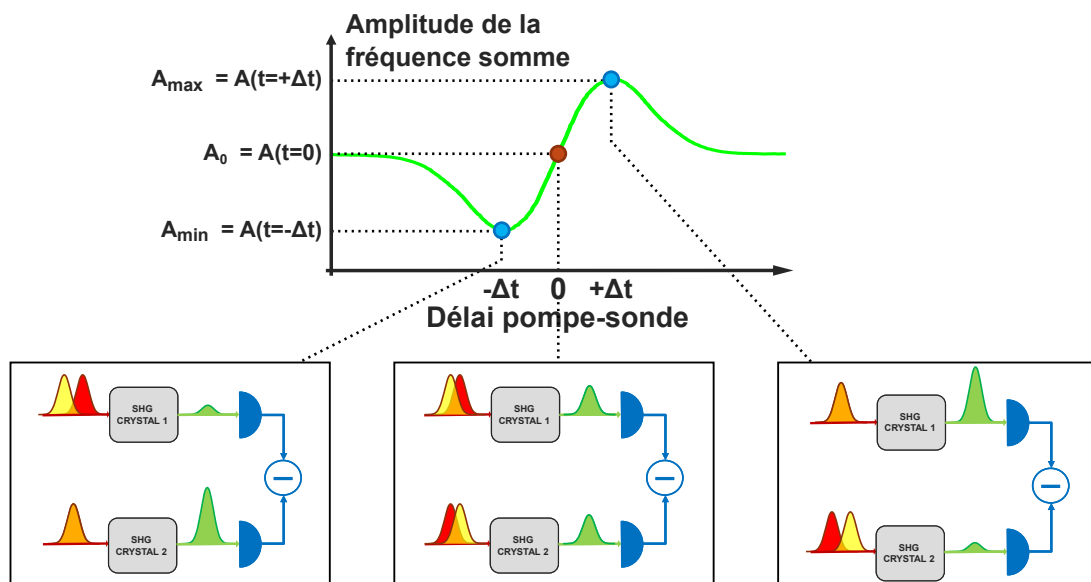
Amplitude de la fréquence somme

$A_{max}$ = A(t=+Δt)

$A_0$ = A(t=0)

$A_{min}$ = A(t=-Δt)

-Δt 0 +Δt

Délai pompe-sonde

SHG CRYSTAL 1

SHG CRYSTAL 2

−

SHG CRYSTAL 1

SHG CRYSTAL 2

−

SHG CRYSTAL 1

SHG CRYSTAL 2

−